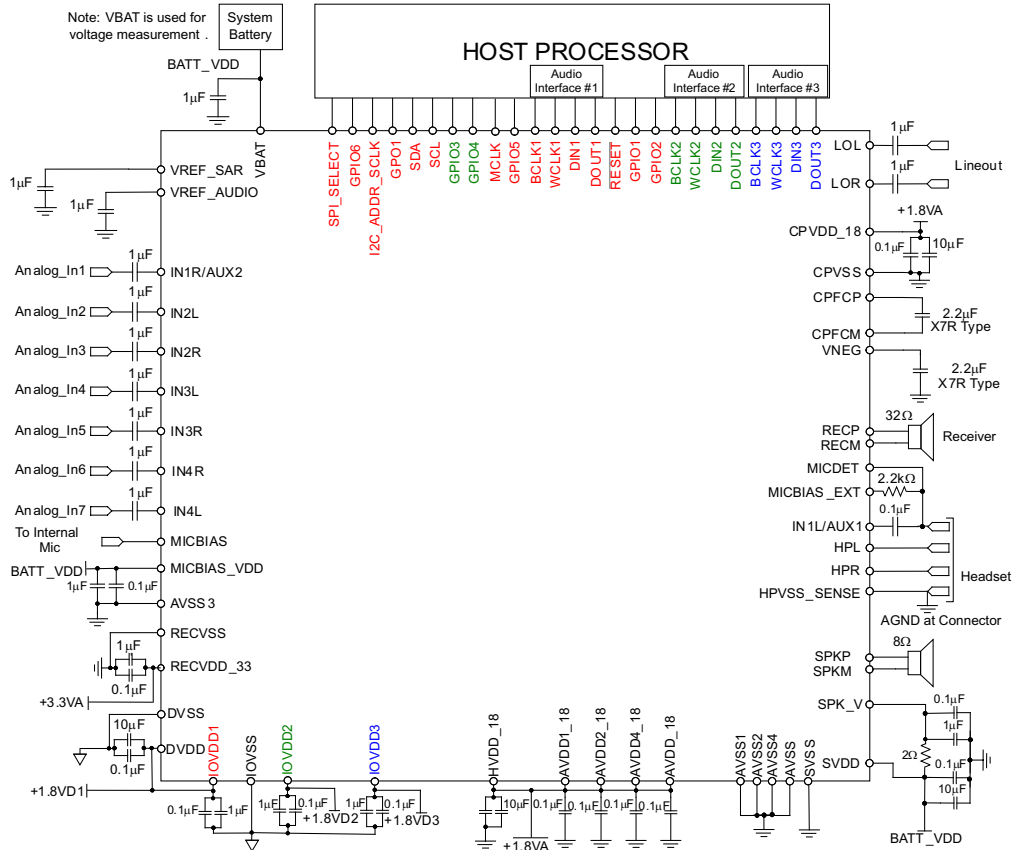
Note: VBAT is used for voltage measurement .

System Battery

BATT_VDD

1µF

HOST PROCESSOR

Audio Interface #1

Audio Interface #2

Audio Interface #3

VBAT

SPI_SELECT
GPIO6
I2C_ADDR_SCLK
GPO1
SDA
SCL
GPIO3
GPIO4
MCLK
GPIO5
BCLK1
WCLK1
DIN1
DOUT1
RESET
GPIO1
GPIO2
BCLK2
WCLK2
DIN2
DOUT2
BCLK3
WCLK3
DIN3
DOUT3

VREF_SAR
1µF
VREF_AUDIO
1µF

Analog_In1 1µF IN1R/AUX2
Analog_In2 1µF IN2L
Analog_In3 1µF IN2R
Analog_In4 1µF IN3L
Analog_In5 1µF IN3R
Analog_In6 1µF IN4R
Analog_In7 1µF IN4L

To Internal Mic
MICBIAS
BATT_VDD
MICBIAS_VDD
1µF 0.1µF
AVSS3
RECVSS
1µF
RECVDD_33
0.1µF
+3.3VA
DVSS
10µF
DVDD
0.1µF
+1.8VD1

IOVDD1
IOVSS
IOVDD2
IOVDD3
0.1µF 1µF
1µF 0.1µF
+1.8VD2
1µF 0.1µF
+1.8VD3

HVDD_18
AVDD1_18
AVDD2_18
AVDD4_18
AVDD_18
10µF 0.1µF 0.1µF 0.1µF 0.1µF
+1.8VA

AVSS1
AVSS2
AVSS4
AVSS
SVSS

LOL 1µF
LOR 1µF
Lineout
+1.8VA
CPVDD_18
0.1µF 10µF
CPVSS
CPFCP
2.2µF X7R Type
CPFCM
VNEG
2.2µF X7R Type
32Ω
RECP
RECM
Receiver
MICDET
2.2kΩ
MICBIAS _EXT
0.1µF
IN1L/AUX1
HPL
HPR
Headset
HPVSS_SENSE
AGND at Connector
8Ω
SPKP
SPKM
SPK_V
0.1µF
1µF
2Ω
0.1µF
SVDD
10µF
BATT_VDD